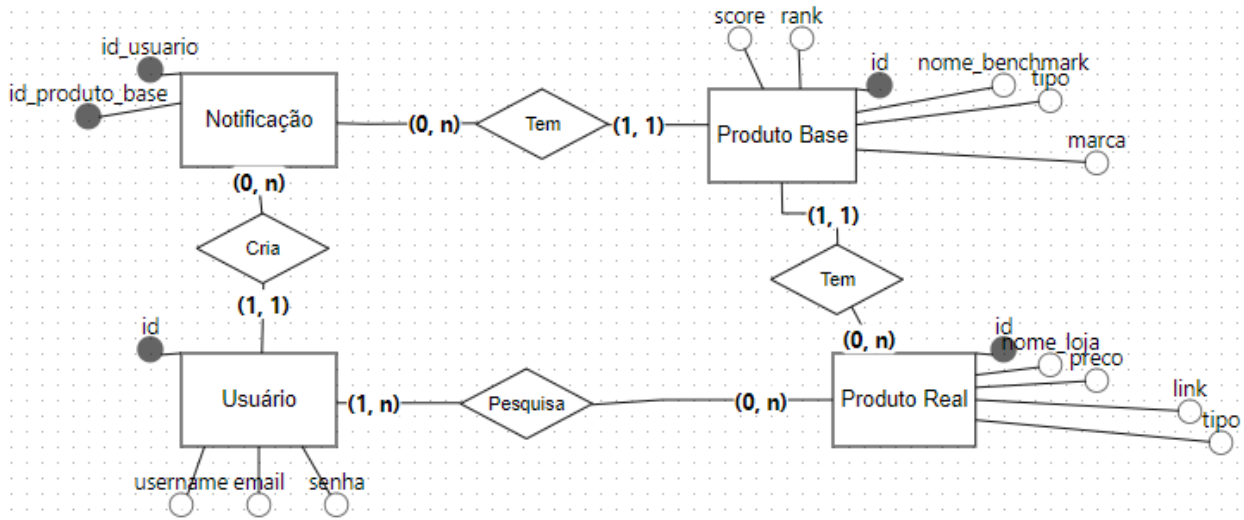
id_usuario
id_produto_base
Notificação
(0, n)
Tem
(1, 1)
score
rank
id
nome_benchmark
tipo
Produto Base
marca
(0, n)
Cria
(1, 1)
(1, 1)
Tem
(0, n)
id
Usuário
(1, n)
Pesquisa
(0, n)
id
nome_loja
preco
Produto Real
link
tipo
username
email
senha